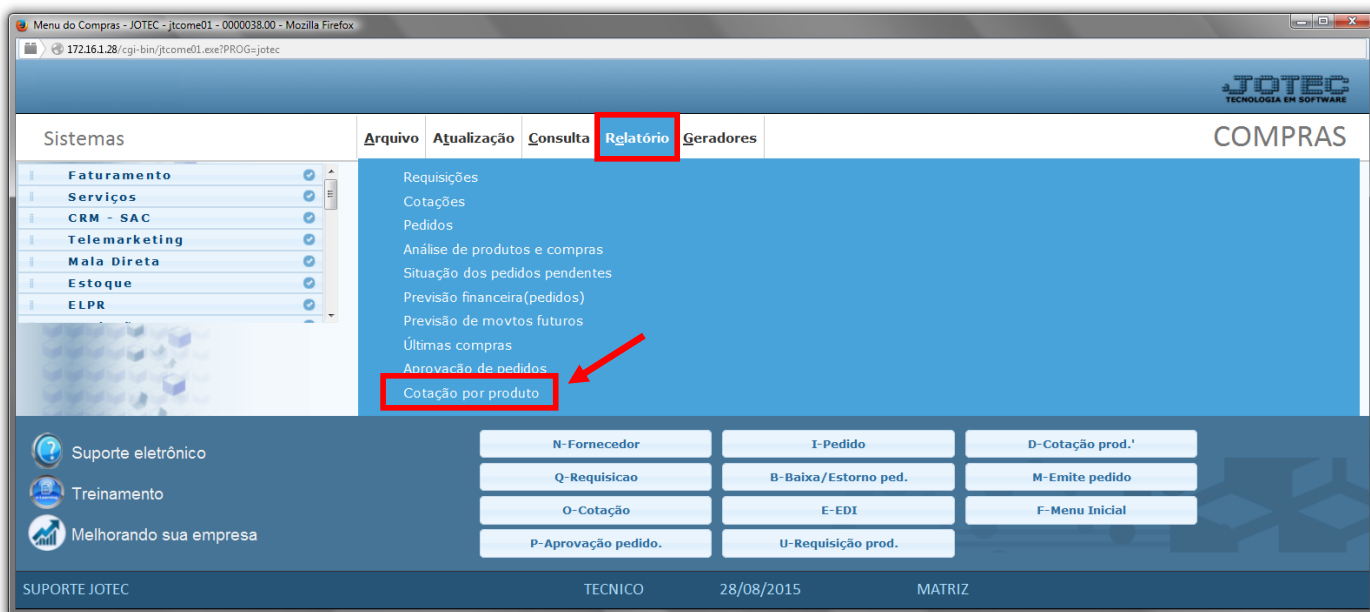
Menu do Compras - JOTEC - jtcome01 - 0000038.00 - Mozilla Firefox

172.16.1.28/cgi-bin/jtcome01.exe?PROG=jotec

JOTEC
TECNOLOGIA EM SOFTWARE

Sistemas

Arquivo Atualização Consulta Relatório Geradores

COMPRAS

Faturamento
Serviços
CRM - SAC
Telemarketing
Mala Direta
Estoque
ELPR

Requisições
Cotações
Pedidos
Análise de produtos e compras
Situação dos pedidos pendentes
Previsão financeira(pedidos)
Previsão de movtos futuros
Últimas compras
Aprovação de pedidos
Cotação por produto

Suporte eletrônico
Treinamento
Melhorando sua empresa

| N-Fornecedor | I-Pedido | D-Cotação prod.' |
|---|---|---|
| Q-Requisicao | B-Baixa/Estorno ped. | M-Emite pedido |
| O-Cotação | E-EDI | F-Menu Inicial |
| P-Aprovação pedido. | U-Requisição prod. | |

SUPORTE JOTEC TECNICO 28/08/2015 MATRIZ